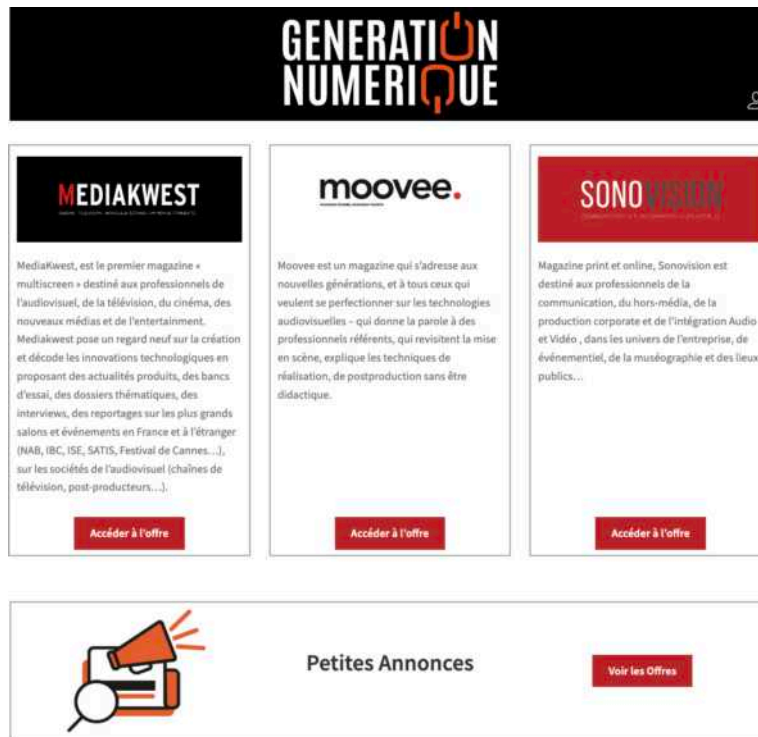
GENERATION NUMERIQUE

MEDIAKWEST
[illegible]

MediaKwest, est le premier magazine « multiscreen » destiné aux professionnels de l'audiovisuel, de la télévision, du cinéma, des nouveaux médias et de l'entertainment. Mediakwest pose un regard neuf sur la création et décode les innovations technologiques en proposant des actualités produits, des bancs d'essai, des dossiers thématiques, des interviews, des reportages sur les plus grands salons et événements en France et à l'étranger (NAB, IBC, ISE, SATIS, Festival de Cannes...), sur les sociétés de l'audiovisuel (chaînes de télévision, post-producteurs...).

Accéder à l'offre

moovee.
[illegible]

Moovee est un magazine qui s'adresse aux nouvelles générations, et à tous ceux qui veulent se perfectionner sur les technologies audiovisuelles – qui donne la parole à des professionnels référents, qui revisitent la mise en scène, explique les techniques de réalisation, de postproduction sans être didactique.

Accéder à l'offre

SONOVISION
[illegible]

Magazine print et online, Sonovision est destiné aux professionnels de la communication, du hors-média, de la production corporate et de l'intégration Audio et Vidéo , dans les univers de l'entreprise, de événementiel, de la muséographie et des lieux publics...

Accéder à l'offre

Petites Annonces

Voir les Offres